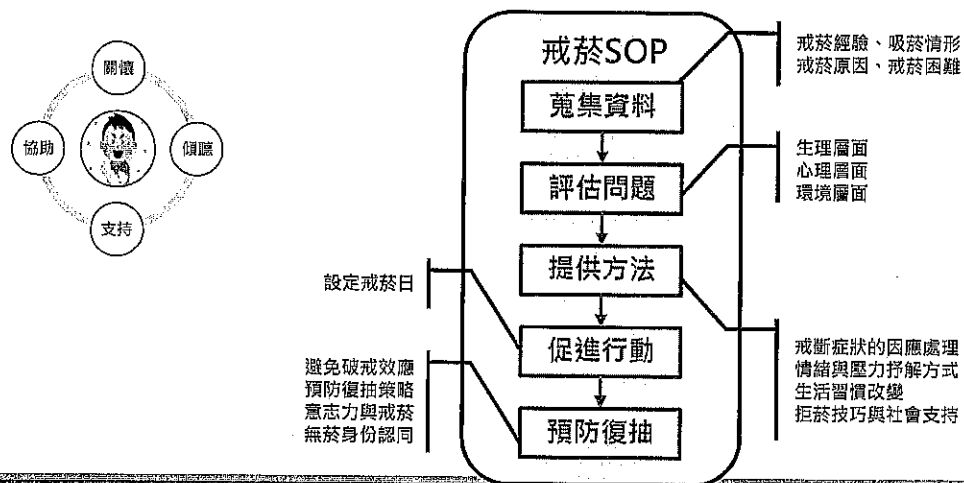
關懷
協助
傾聽
支持

戒菸SOP
蒐集資料
評估問題
提供方法
促進行動
預防復抽

戒菸經驗、吸菸情形
戒菸原因、戒菸困難

生理層面
心理層面
環境層面

設定戒菸日

避免破戒效應
預防復抽策略
意志力與戒菸
無菸身份認同

戒斷症狀的因應處理
情緒與壓力抒解方式
生活習慣改變
拒菸技巧與社會支持